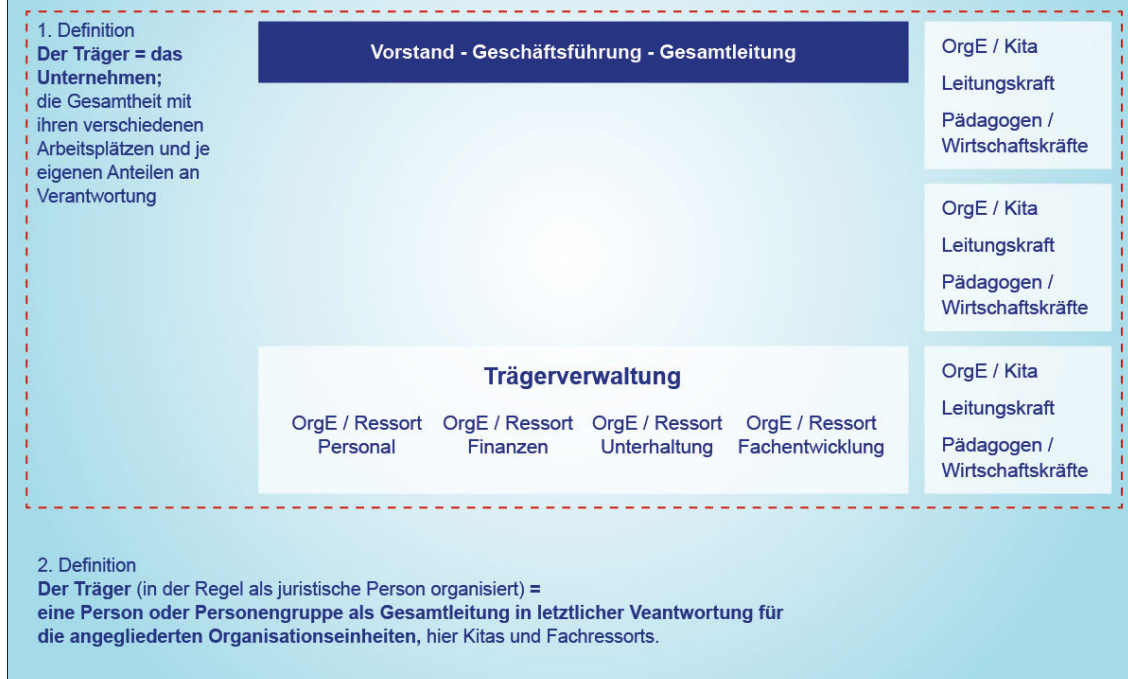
1. Definition
**Der Träger = das Unternehmen;** die Gesamtheit mit ihren verschiedenen Arbeitsplätzen und je eigenen Anteilen an Verantwortung

Vorstand - Geschäftsführung - Gesamtleitung

OrgE / Kita
Leitungskraft
Pädagogen / Wirtschaftskräfte

OrgE / Kita
Leitungskraft
Pädagogen / Wirtschaftskräfte

Trägerverwaltung

OrgE / Ressort Personal
OrgE / Ressort Finanzen
OrgE / Ressort Unterhaltung
OrgE / Ressort Fachentwicklung

OrgE / Kita
Leitungskraft
Pädagogen / Wirtschaftskräfte

2. Definition
**Der Träger** (in der Regel als juristische Person organisiert) **= eine Person oder Personengruppe als Gesamtleitung in letztlicher Veantwortung für die angegliederten Organisationseinheiten,** hier Kitas und Fachressorts.